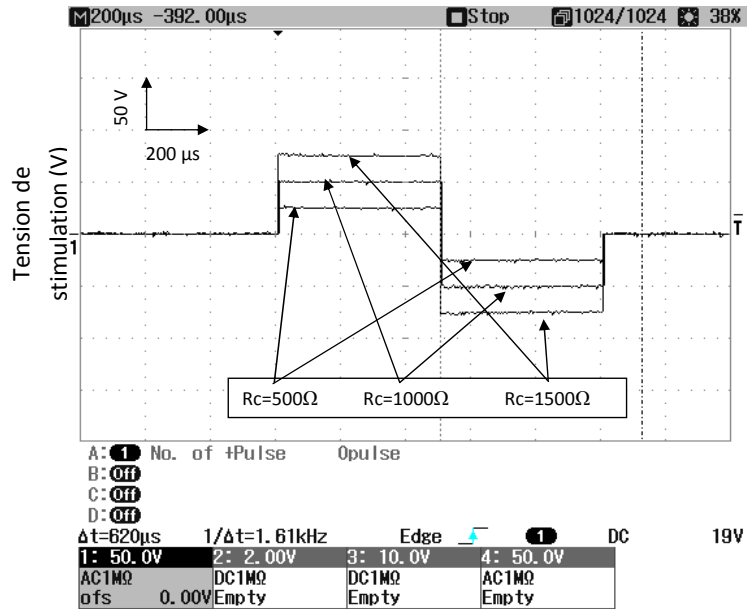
M200µs -392.00µs Stop 1024/1024 38%

50 V

200 µs

Tension de stimulation (V)

1

T

Rc=500Ω Rc=1000Ω Rc=1500Ω

A: 1 No. of +Pulse 0pulse
B: Off
C: Off
D: Off

Δt=620µs 1/Δt=1.61kHz Edge 1 DC 19V

| 1: 50.0V | 2: 2.00V | 3: 10.0V | 4: 50.0V |
|---|---|---|---|
| AC1MΩ | DC1MΩ | DC1MΩ | AC1MΩ |
| ofs 0.00V | Empty | Empty | Empty |